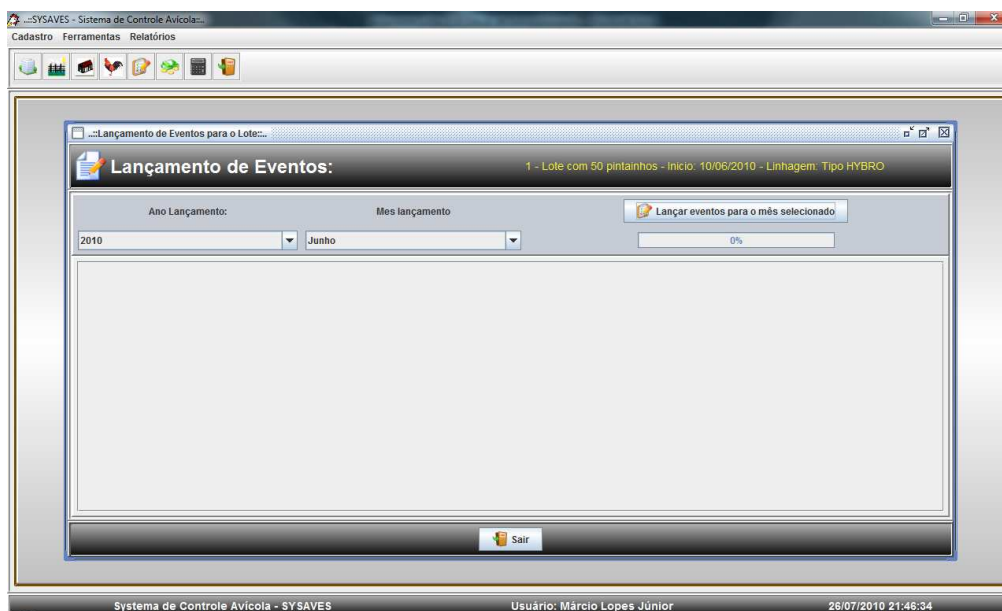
..::SYSAVES - Sistema de Controle Avícola::..

Cadastro Ferramentas Relatórios

..::Lançamento de Eventos para o Lote::..

Lançamento de Eventos:

1 - Lote com 50 pintainhos - Inicio: 10/06/2010 - Linhagem: Tipo HYBRO

Ano Lançamento:

Mes lançamento

Lançar eventos para o mês selecionado

2010

Junho

0%

Sair

Systema de Controle Avícola - SYSAVES

Usuário: Márcio Lopes Júnior

26/07/2010 21:46:34